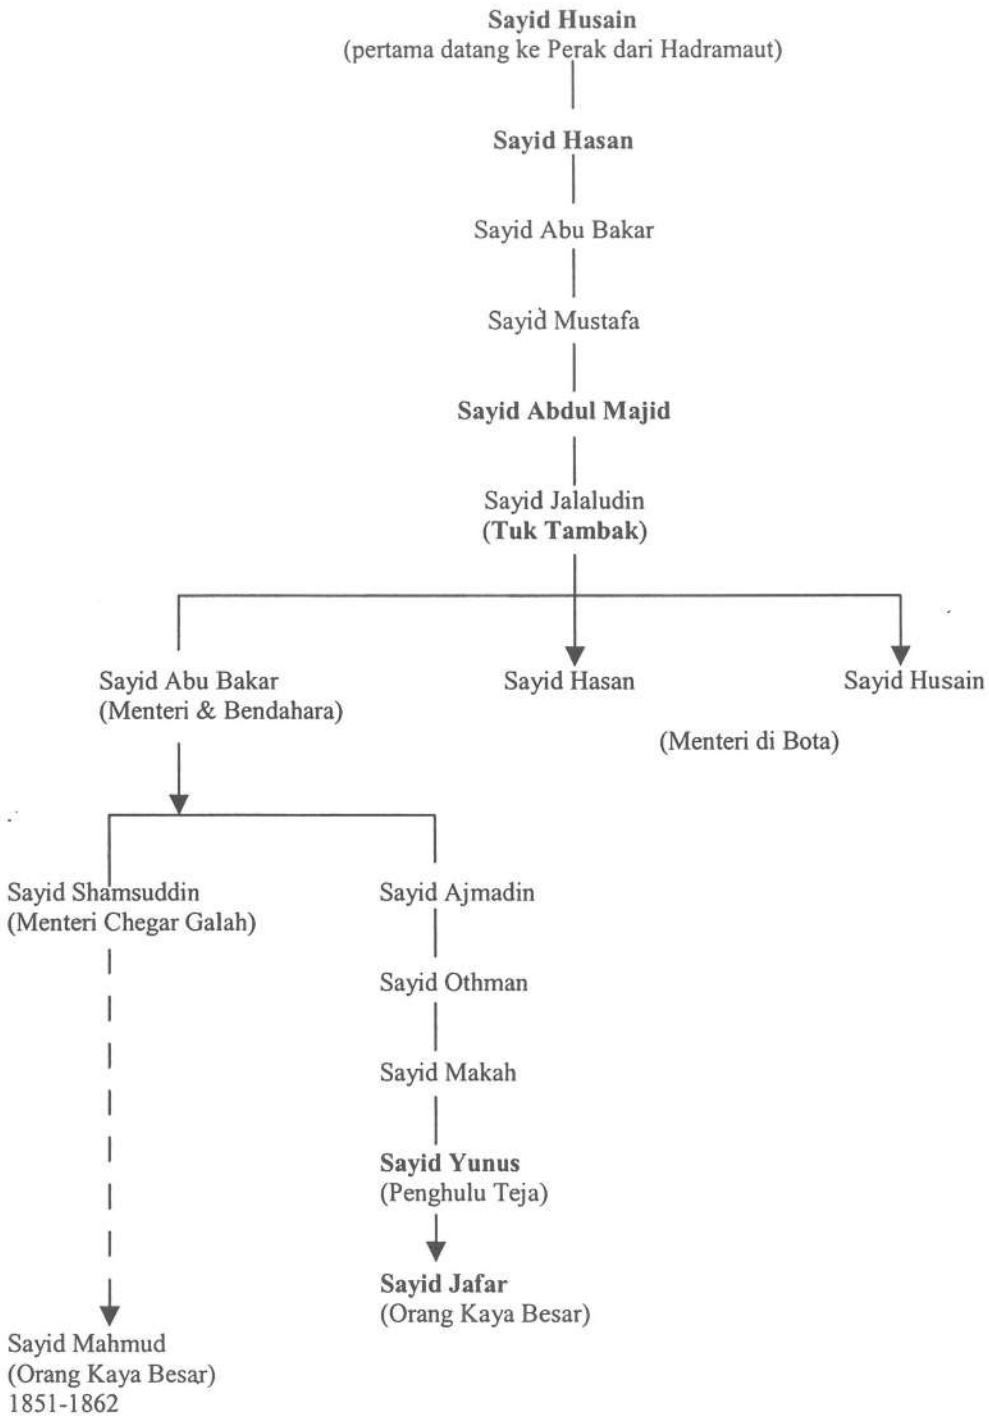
Sayid Husain
(pertama datang ke Perak dari Hadramaut)

Sayid Hasan

Sayid Abu Bakar

Sayid Mustafa

Sayid Abdul Majid

Sayid Jalaludin
(Tuk Tambak)

Sayid Abu Bakar
(Menteri & Bendahara)

Sayid Hasan

Sayid Husain

(Menteri di Bota)

Sayid Shamsuddin
(Menteri Chegar Galah)

Sayid Mahmud
(Orang Kaya Besar)
1851-1862

Sayid Ajmadin

Sayid Othman

Sayid Makah

Sayid Yunus
(Penghulu Teja)

Sayid Jafar
(Orang Kaya Besar)